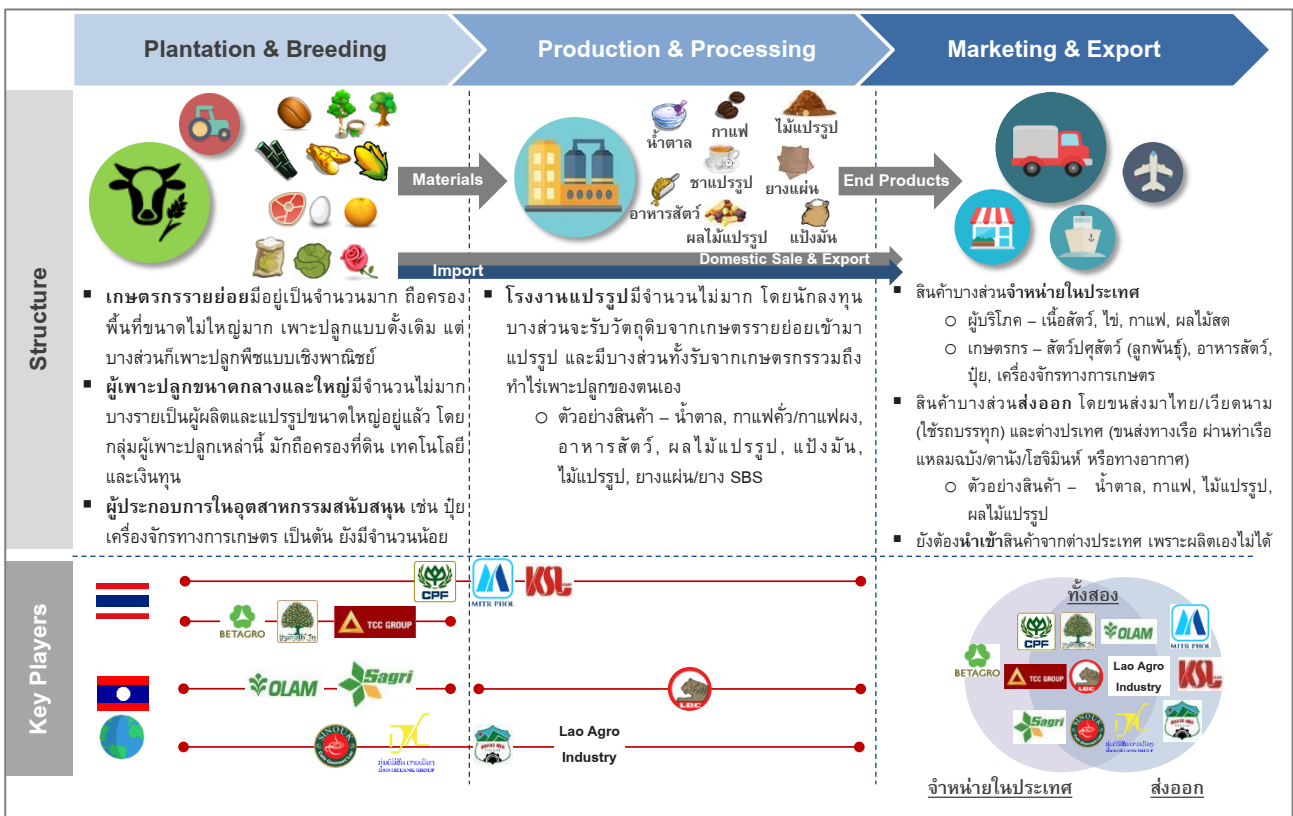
Plantation & Breeding

Production & Processing

Marketing & Export

Structure

Materials

น้ำตาล กาแฟ ไม้แปรรูป ชาแปรรูป ยางแผ่น อาหารสัตว์ ผลไม้แปรรูป แป้งมัน

End Products

Import

Domestic Sale & Export

▪ เกษตรกรรายย่อยมีอยู่เป็นจำนวนมาก ถือครองพื้นที่ขนาดไม่ใหญ่มาก เพาะปลูกแบบดั้งเดิม แต่บางส่วนก็เพาะปลูกพืชแบบเชิงพาณิชย์

▪ ผู้เพาะปลูกขนาดกลางและใหญ่มีจำนวนไม่มาก บางรายเป็นผู้ผลิตและแปรรูปขนาดใหญ่อยู่แล้ว โดยกลุ่มผู้เพาะปลูกเหล่านี้ มักถือครองที่ดิน เทคโนโลยีและเงินทุน

▪ ผู้ประกอบการในอุตสาหกรรมสนับสนุน เช่น ปุ๋ย เครื่องจักรทางการเกษตร เป็นต้น ยังมีจำนวนน้อย

▪ โรงงานแปรรูปมีจำนวนไม่มาก โดยนักลงทุนบางส่วนจะรับวัตถุดิบจากเกษตรรายย่อยเข้ามาแปรรูป และมีบางส่วนทั้งรับจากเกษตรกรรวมถึงทำไร่เพาะปลูกของตนเอง

○ ตัวอย่างสินค้า – น้ำตาล, กาแฟคั่ว/กาแฟผง, อาหารสัตว์, ผลไม้แปรรูป, แป้งมัน, ไม้แปรรูป, ยางแผ่น/ยาง SBS

▪ สินค้าบางส่วนจำหน่ายในประเทศ
○ ผู้บริโภค – เนื้อสัตว์, ไข่, กาแฟ, ผลไม้สด
○ เกษตรกร – สัตว์ปศุสัตว์ (ลูกพันธุ์), อาหารสัตว์, ปุ๋ย, เครื่องจักรทางการเกษตร

▪ สินค้าบางส่วนส่งออก โดยขนส่งมาไทย/เวียดนาม (ใช้รถบรรทุก) และต่างประเทศ (ขนส่งทางเรือ ผ่านท่าเรือแหลมฉบัง/ดานัง/โฮจิมินห์ หรือทางอากาศ)
○ ตัวอย่างสินค้า – น้ำตาล, กาแฟ, ไม้แปรรูป, ผลไม้แปรรูป

▪ ยังต้องนำเข้าสินค้าจากต่างประเทศ เพราะผลิตเองไม่ได้

Key Players

CPF MITR PHOL KSL BETAGRO TCC GROUP OLAM Sagri LBC Lao Agro Industry

ทั้งสอง

CPF OLAM MITR PHOL BETAGRO TCC GROUP LBC Lao Agro Industry KSL Sagri

จำหน่ายในประเทศ

ส่งออก